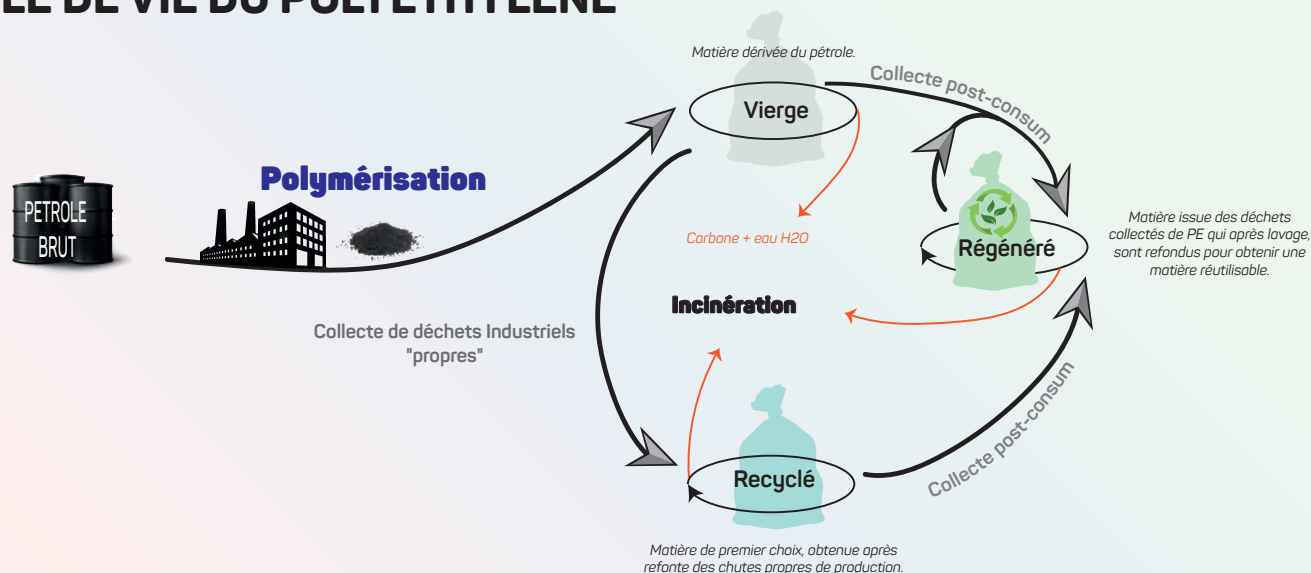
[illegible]

Matière dérivée du pétrole.

Vierge

Collecte post-consum

PETROLE BRUT

Polymérisation

Carbone + eau H2O

Régénéré

Matière issue des déchets collectés de PE qui après lavage, sont refondus pour obtenir une matière réutilisable.

Incinération

Collecte de déchets Industriels "propres"

Collecte post-consum

Recyclé

Matière de premier choix, obtenue après refonte des chutes propres de production.